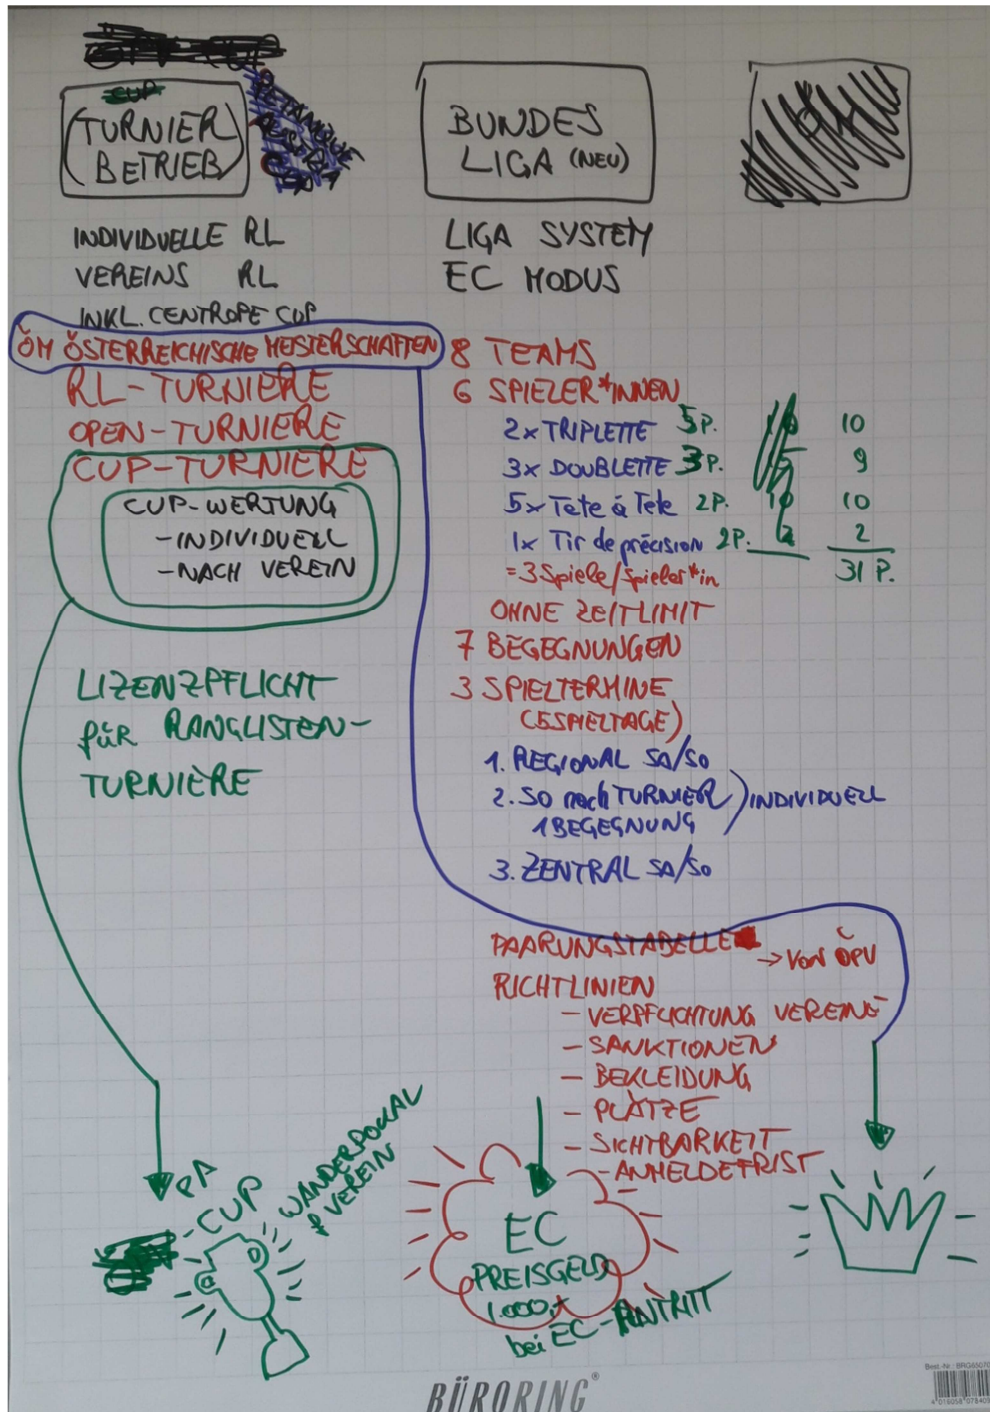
~~CUP~~
TURNIER BETRIEB

BUNDES LIGA (NEU)

INDIVIDUELLE RL
VEREINS RL
INKL. CENTROPE CUP

ÖM ÖSTERREICHISCHE MEISTERSCHAFTEN
RL-TURNIERE
OPEN-TURNIERE
CUP-TURNIERE
CUP-WERTUNG
-INDIVIDUELL
-NACH VEREIN

LIZENZPFLICHT für RANGLISTEN-TURNIERE

LIGA SYSTEM
EC MODUS

8 TEAMS
6 SPIELER*INNEN
2x TRIPLETTE 5P. 10
3x DOUBLETTE 3P. 9
5x Tete à Tete 2P. 10
1x Tir de précision 2P. 2
=3 Spiele/Spieler*in 31 P.
OHNE ZEITLIMIT
7 BEGEGNUNGEN
3 SPIELTERMINE (SPIELTAGE)
1. REGIONAL SA/SO
2. SO nach TURNIER 1 BEGEGNUNG ) INDIVIDUELL
3. ZENTRAL SA/SO

PAARUNGSTABELLE -> von ÖPV
RICHTLINIEN
- VERPFLICHTUNG VEREINE
- SANKTIONEN
- BEKLEIDUNG
- PLÄTZE
- SICHTBARKEIT
- ANMELDEFRIST

PA-CUP
WANDERPOKAL f. VEREIN

EC
PREISGELD
1.000,-
bei EC-ANTRITT

BÜRORING
Best.-Nr.: BRG60070